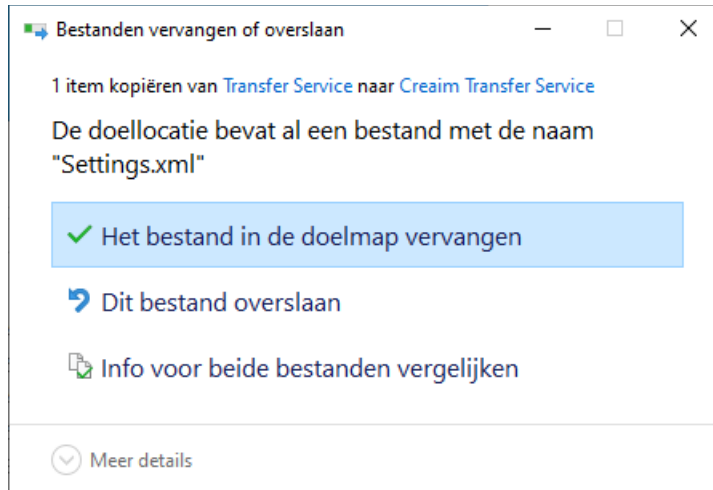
Bestanden vervangen of overslaan

1 item kopiëren van Transfer Service naar Creaim Transfer Service

De doellocatie bevat al een bestand met de naam "Settings.xml"

Het bestand in de doelmap vervangen

Dit bestand overslaan

Info voor beide bestanden vergelijken

Meer details